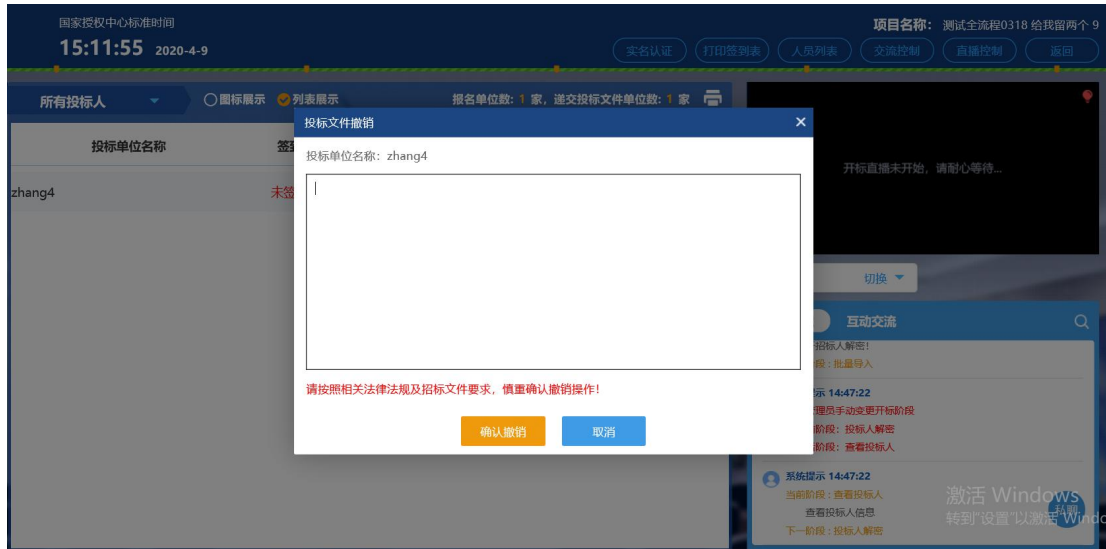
国家授权中心标准时间
15:11:55 2020-4-9

项目名称：测试全流程0318 给我留两个 9

实名认证 打印签到表 人员列表 交流控制 直播控制 返回

所有投标人 图标展示 列表展示 报名单位数：1 家，递交投标文件单位数：1 家

投标单位名称 签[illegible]
zhang4 未签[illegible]

投标文件撤销 ×
投标单位名称：zhang4

请按照相关法律法规及招标文件要求，慎重确认撤销操作！

确认撤销 取消

开标直播未开始，请耐心等待...

切换

互动交流
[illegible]招标人解密!
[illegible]段：批量导入
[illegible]示 14:47:22
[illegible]理员手动变更开标阶段
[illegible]阶段：投标人解密
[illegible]阶段：查看投标人

系统提示 14:47:22
当前阶段：查看投标人
查看投标人信息
下一阶段：投标人解密

激活 Windows
转到"设置"以激活 Windo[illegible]